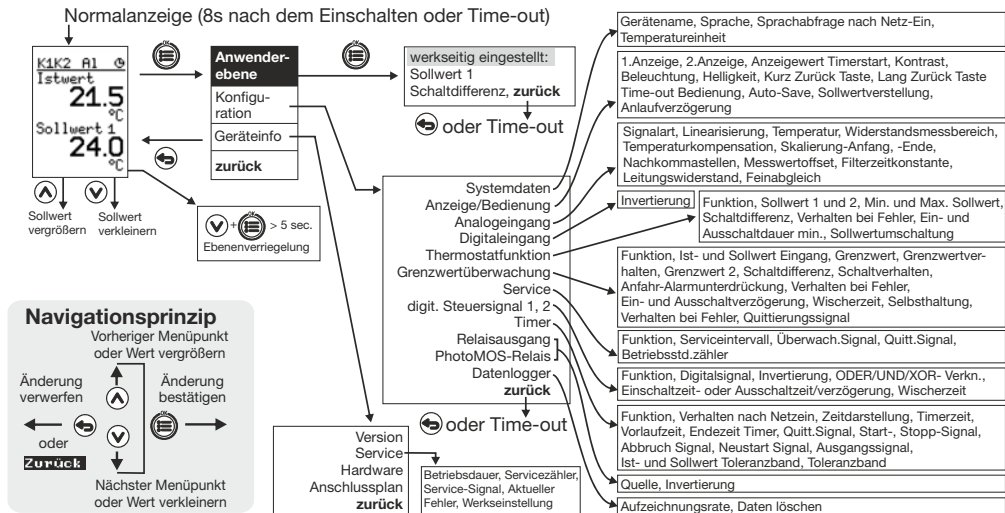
Normalanzeige (8s nach dem Einschalten oder Time-out)

K1K2 A1
Istwert
21.5
°C
Sollwert 1
24.0
°C

Sollwert vergrößern
Sollwert verkleinern

Anwenderebene
Konfiguration
Geräteinfo
zurück

werkseitig eingestellt:
Sollwert 1
Schaltdifferenz, zurück

oder Time-out

> 5 sec.
Ebenenverriegelung

Systemdaten
Anzeige/Bedienung
Analogeingang
Digitaleingang
Thermostatfunktion
Grenzwertüberwachung
Service
digit. Steuersignal 1, 2
Timer
Relaisausgang
PhotoMOS-Relais
Datenlogger
zurück

oder Time-out

Version
Service
Hardware
Anschlussplan
zurück

Betriebsdauer, Servicezähler, Service-Signal, Aktueller Fehler, Werkseinstellung

Navigationsprinzip
Vorheriger Menüpunkt oder Wert vergrößern
Änderung verwerfen
Änderung bestätigen
oder
Zurück
Nächster Menüpunkt oder Wert verkleinern

Gerätename, Sprache, Sprachabfrage nach Netz-Ein, Temperatureinheit

1.Anzeige, 2.Anzeige, Anzeigewert Timerstart, Kontrast, Beleuchtung, Helligkeit, Kurz Zurück Taste, Lang Zurück Taste Time-out Bedienung, Auto-Save, Sollwertverstellung, Anlaufverzögerung

Signalart, Linearisierung, Temperatur, Widerstandsmessbereich, Temperaturkompensation, Skalierung-Anfang, -Ende, Nachkommastellen, Messwertoffset, Filterzeitkonstante, Leitungswiderstand, Feinabgleich

Invertierung

Funktion, Sollwert 1 und 2, Min. und Max. Sollwert, Schaltdifferenz, Verhalten bei Fehler, Ein- und Ausschaltdauer min., Sollwertumschaltung

Funktion, Ist- und Sollwert Eingang, Grenzwert, Grenzwertverhalten, Grenzwert 2, Schaltdifferenz, Schaltverhalten, Anfahr-Alarmunterdrückung, Verhalten bei Fehler, Ein- und Ausschaltverzögerung, Wischerzeit, Selbsthaltung, Verhalten bei Fehler, Quittierungssignal

Funktion, Serviceintervall, Überwach.Signal, Quitt.Signal, Betriebsstd.zähler

Funktion, Digitalsignal, Invertierung, ODER/UND/XOR- Verkn., Einschaltzeit- oder Ausschaltzeit/verzögerung, Wischerzeit

Funktion, Verhalten nach Netzein, Zeitdarstellung, Timerzeit, Vorlaufzeit, Endezeit Timer, Quitt.Signal, Start-, Stopp-Signal, Abbruch Signal, Neustart Signal, Ausgangssignal, Ist- und Sollwert Toleranzband, Toleranzband

Quelle, Invertierung

Aufzeichnungsrate, Daten löschen